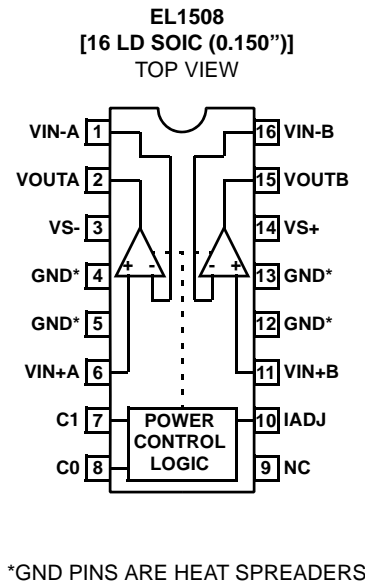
EL1508
[16 LD SOIC (0.150")]
TOP VIEW

VIN-A 1
VOUTA 2
VS- 3
GND* 4
GND* 5
VIN+A 6
C1 7
C0 8

16 VIN-B
15 VOUTB
14 VS+
13 GND*
12 GND*
11 VIN+B
10 IADJ
9 NC

+ -
- +

POWER CONTROL LOGIC

*GND PINS ARE HEAT SPREADERS